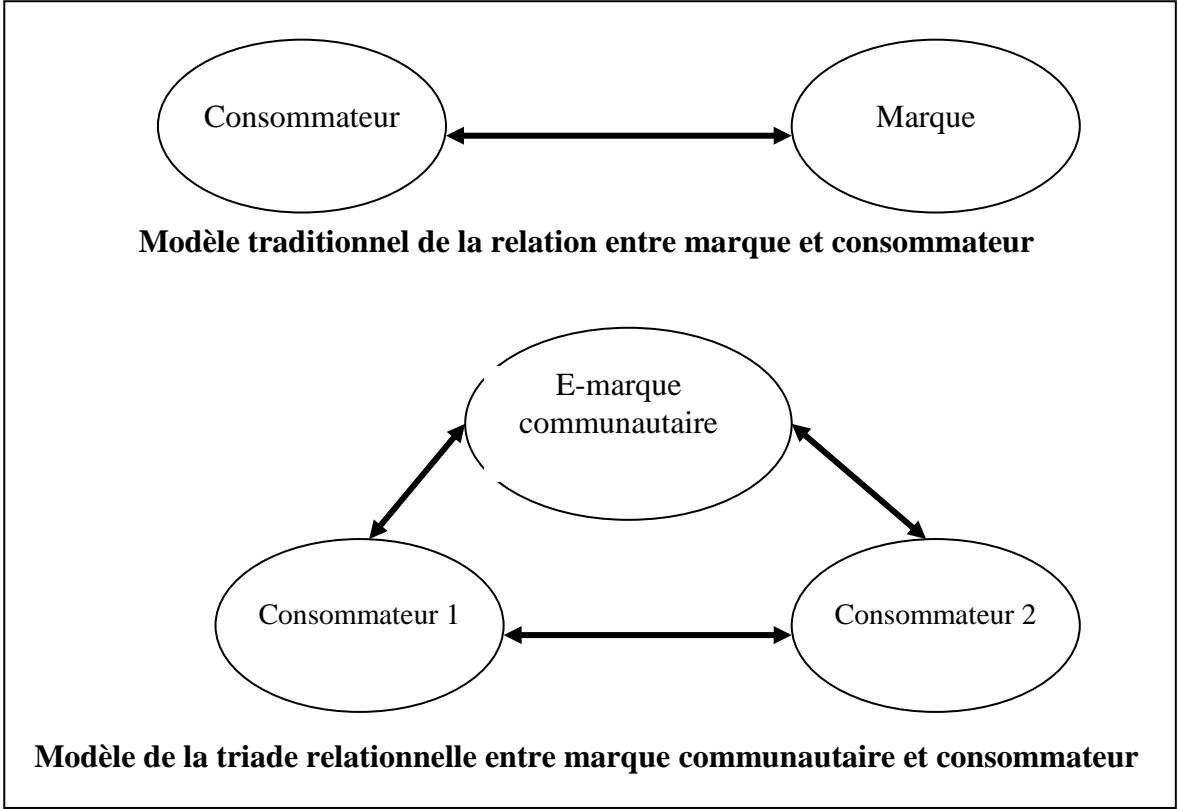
Consommateur

Marque

**Modèle traditionnel de la relation entre marque et consommateur**

E-marque communautaire

Consommateur 1

Consommateur 2

**Modèle de la triade relationnelle entre marque communautaire et consommateur**